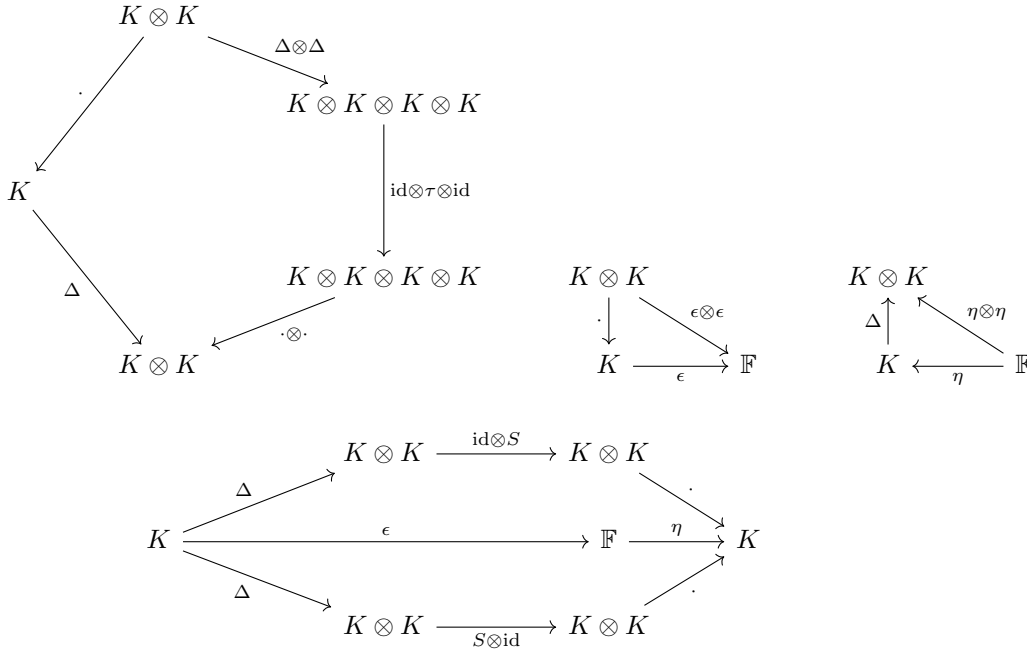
$K \otimes K$

$\Delta \otimes \Delta$

$K \otimes K \otimes K \otimes K$

$\cdot$

$K$

$\mathrm{id} \otimes \tau \otimes \mathrm{id}$

$\Delta$

$K \otimes K \otimes K \otimes K$

$\cdot \otimes \cdot$

$K \otimes K$

$K \otimes K$

$\cdot$

$\epsilon \otimes \epsilon$

$K$

$\epsilon$

$\mathbb{F}$

$K \otimes K$

$\Delta$

$\eta \otimes \eta$

$K$

$\eta$

$\mathbb{F}$

$K \otimes K$

$\mathrm{id} \otimes S$

$K \otimes K$

$\Delta$

$\cdot$

$K$

$\epsilon$

$\mathbb{F}$

$\eta$

$K$

$\Delta$

$\cdot$

$K \otimes K$

$S \otimes \mathrm{id}$

$K \otimes K$